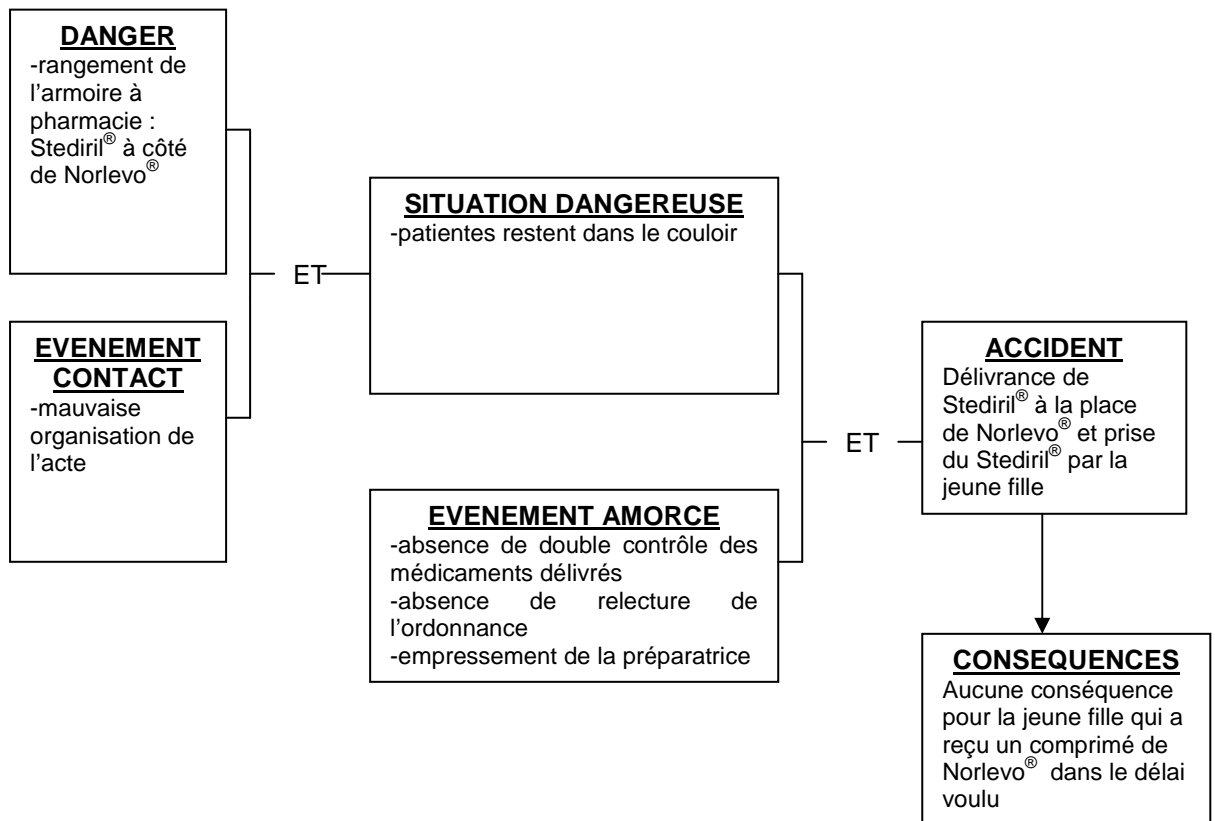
**DANGER**
-rangement de l'armoire à pharmacie : Stediril® à côté de Norlevo®

**EVENEMENT CONTACT**
-mauvaise organisation de l'acte

ET

**SITUATION DANGEREUSE**
-patientes restent dans le couloir

**EVENEMENT AMORCE**
-absence de double contrôle des médicaments délivrés
-absence de relecture de l'ordonnance
-empressement de la préparatrice

ET

**ACCIDENT**
Délivrance de Stediril® à la place de Norlevo® et prise du Stediril® par la jeune fille

**CONSEQUENCES**
Aucune conséquence pour la jeune fille qui a reçu un comprimé de Norlevo® dans le délai voulu